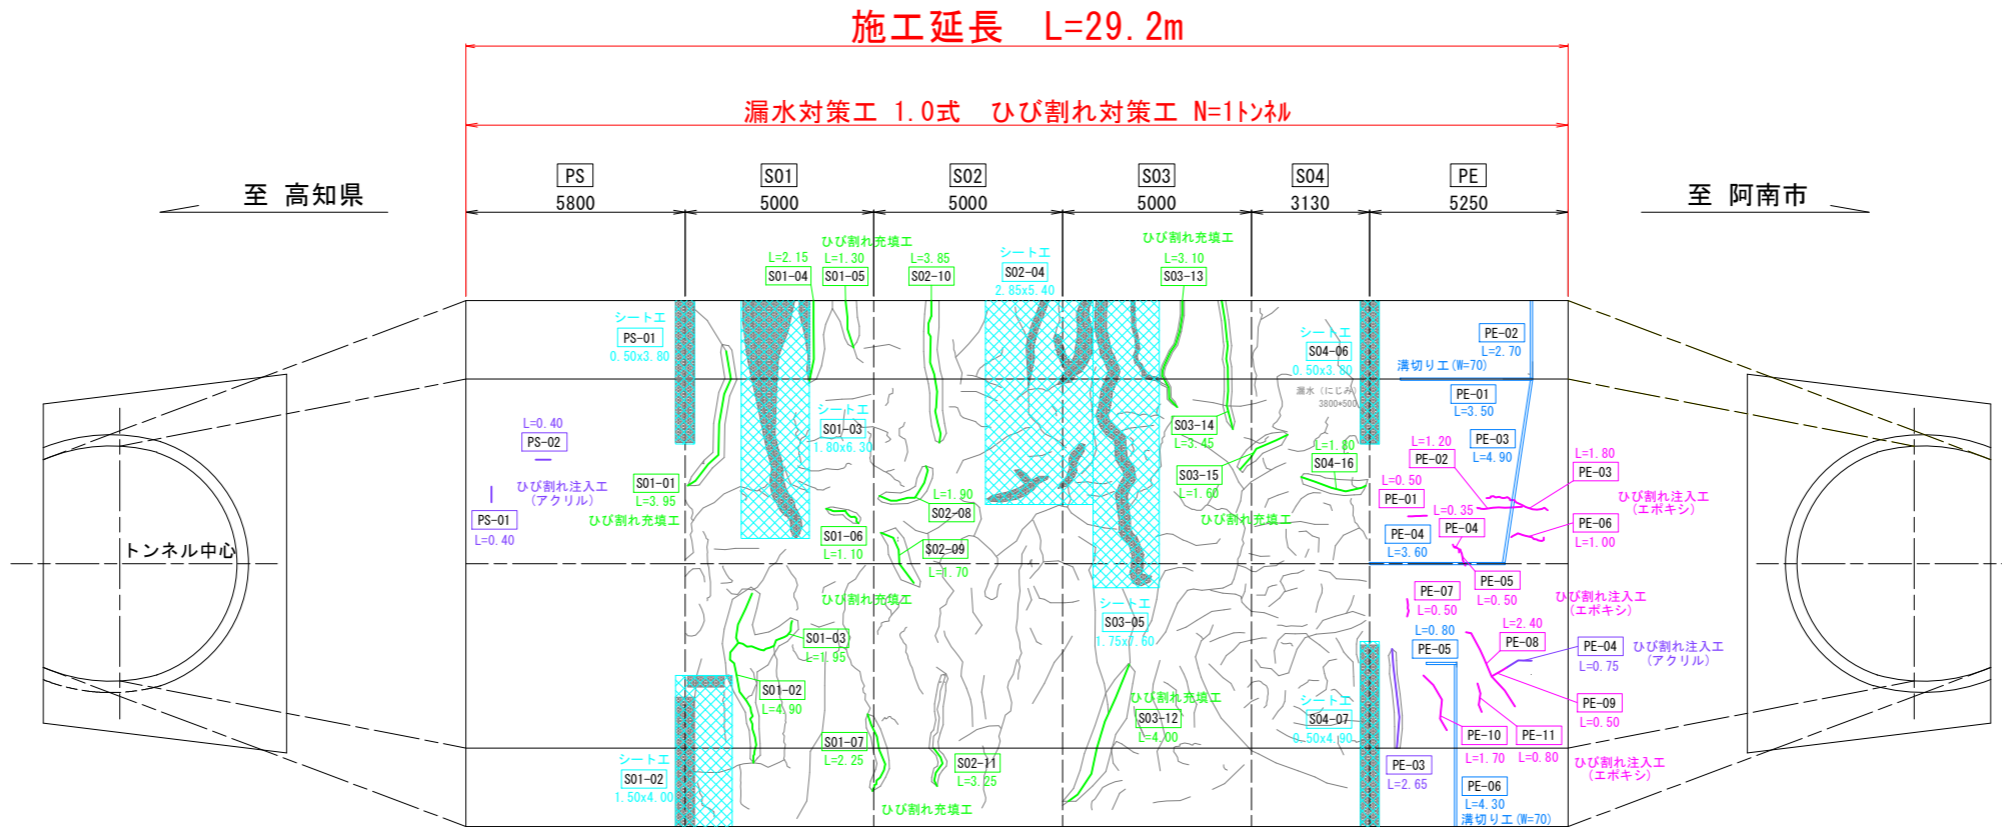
施工延長 L=29.2m

漏水対策工 1.0式 ひび割れ対策工 N=1トンネル

至 高知県

至 阿南市

| PS | S01 | S02 | S03 | S04 | PE |
|---|---|---|---|---|---|
| 5800 | 5000 | 5000 | 5000 | 3130 | 5250 |

トンネル中心

シートエ
PS-01
0.50x3.80

L=0.40
PS-02

ひび割れ注入工
（アクリル）

PS-01
L=0.40

S01-01
L=3.95
ひび割れ充填工

L=2.15
S01-04

ひび割れ充填工
L=1.30
S01-05

シートエ
S01-03
1.80x6.30

S01-06
L=1.10

ひび割れ充填工

S01-03
L=1.95

S01-02
L=4.90

S01-07
L=2.25

シートエ
S01-02
1.50x4.00

L=3.85
S02-10

シートエ
S02-04
2.85x5.40

L=1.90
S02-08

S02-09
L=1.70

S02-11
L=3.25

ひび割れ充填工

ひび割れ充填工
L=3.10
S03-13

S03-14
L=3.45

S03-15
L=1.60

ひび割れ充填工

シートエ
S03-05
1.75x7.60

ひび割れ充填工
S03-12
L=4.00

シートエ
S04-06
0.50x3.80

漏水（にじみ）
3800×500

L=1.80
S04-16

シートエ
S04-07
0.50x4.90

PE-02
L=2.70
溝切り工（W=70）

PE-01
L=3.50

PE-03
L=4.90

L=1.20
PE-02

L=0.50
PE-01

L=0.35

PE-04
L=3.60

PE-04

PE-05
L=0.50

L=1.80
PE-03

ひび割れ注入工
（エポキシ）

PE-06
L=1.00

PE-07
L=0.50

L=0.80
PE-05

ひび割れ注入工
（エポキシ）

L=2.40
PE-08

PE-04
L=0.75

ひび割れ注入工
（アクリル）

PE-09
L=0.50

PE-10
L=1.70

PE-11
L=0.80

ひび割れ注入工
（エポキシ）

PE-03
L=2.65

PE-06
L=4.30
溝切り工（W=70）